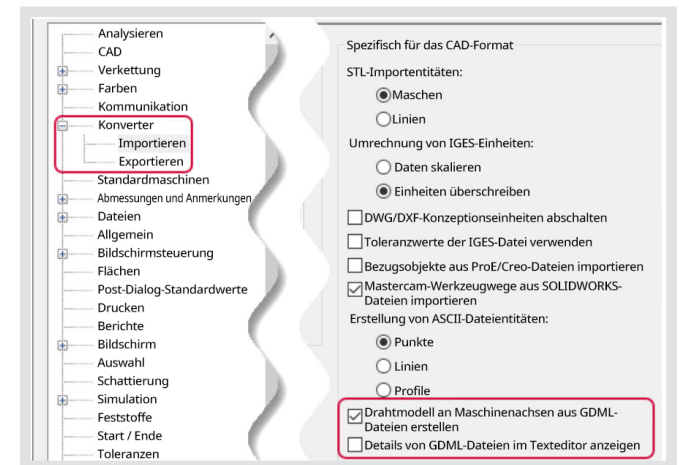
Analysieren
CAD
Verkettung
Farben
Kommunikation
Konverter
Importieren
Exportieren
Standardmaschinen
Abmessungen und Anmerkungen
Dateien
Allgemein
Bildschirmsteuerung
Flächen
Post-Dialog-Standardwerte
Drucken
Berichte
Bildschirm
Auswahl
Schattierung
Simulation
Feststoffe
Start / Ende
Toleranzen

Spezifisch für das CAD-Format
STL-Importentitäten:
Maschen
Linien
Umrechnung von IGES-Einheiten:
Daten skalieren
Einheiten überschreiben
DWG/DXF-Konzeptionseinheiten abschalten
Toleranzwerte der IGES-Datei verwenden
Bezugsobjekte aus ProE/Creo-Dateien importieren
Mastercam-Werkzeugwege aus SOLIDWORKS-Dateien importieren
Erstellung von ASCII-Dateientitäten:
Punkte
Linien
Profile
Drahtmodell an Maschinenachsen aus GDML-Dateien erstellen
Details von GDML-Dateien im Texteditor anzeigen